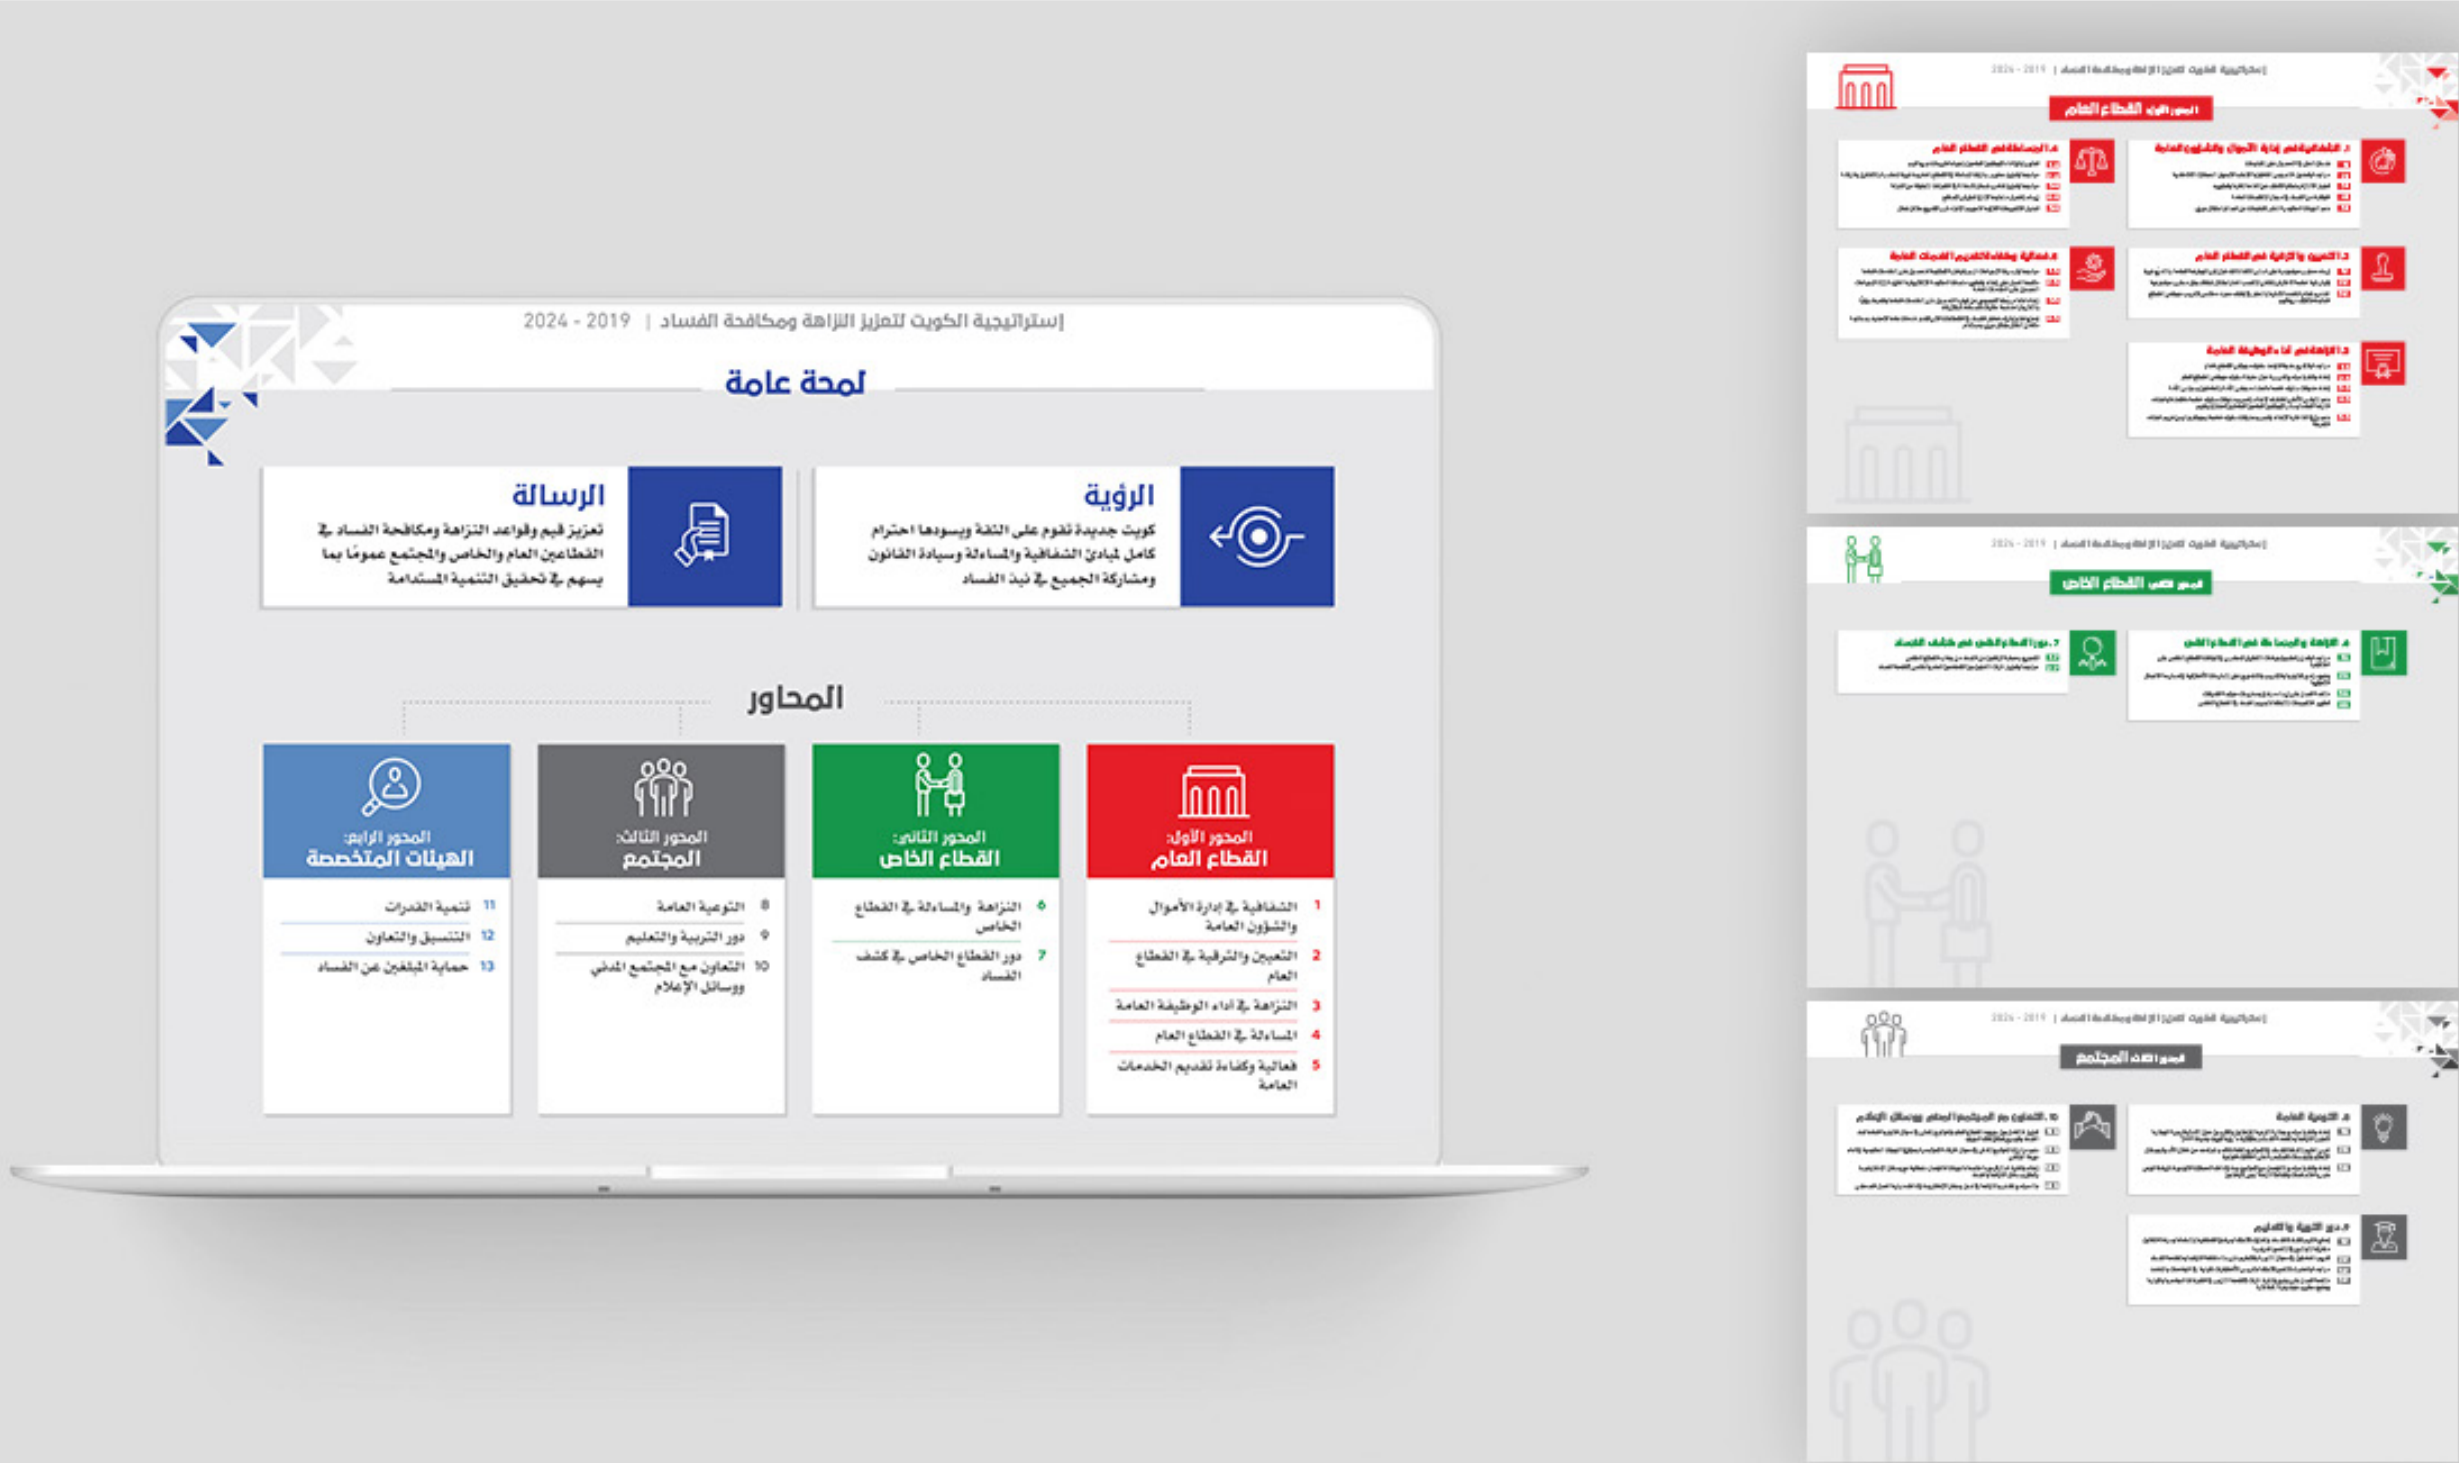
إستراتيجية الكويت لتعزيز النزاهة ومكافحة الفساد | 2019 - 2024

لمحة عامة

الرؤية
كويت جديدة تقوم على الثقة ويسودها احترام كامل لمبادئ الشفافية والمساءلة وسيادة القانون ومشاركة الجميع في نبذ الفساد

الرسالة
تعزيز قيم وقواعد النزاهة ومكافحة الفساد في القطاعين العام والخاص والمجتمع عمومًا بما يسهم في تحقيق التنمية المستدامة

المحاور

المحور الأول:
القطاع العام
1 الشفافية في إدارة الأموال والشؤون العامة
2 التعيين والترقية في القطاع العام
3 النزاهة في أداء الوظيفة العامة
4 المساءلة في القطاع العام
5 فعالية وكفاءة تقديم الخدمات العامة

المحور الثاني:
القطاع الخاص
6 النزاهة والمساءلة في القطاع الخاص
7 دور القطاع الخاص في كشف الفساد

المحور الثالث:
المجتمع
8 التوعية العامة
9 دور التربية والتعليم
10 التعاون مع المجتمع المدني ووسائل الإعلام

المحور الرابع:
الهيئات المتخصصة
11 تنمية القدرات
12 التنسيق والتعاون
13 حماية المبلغين عن الفساد

المحور الأول القطاع العام
المحور الثاني القطاع الخاص
المحور الثالث المجتمع